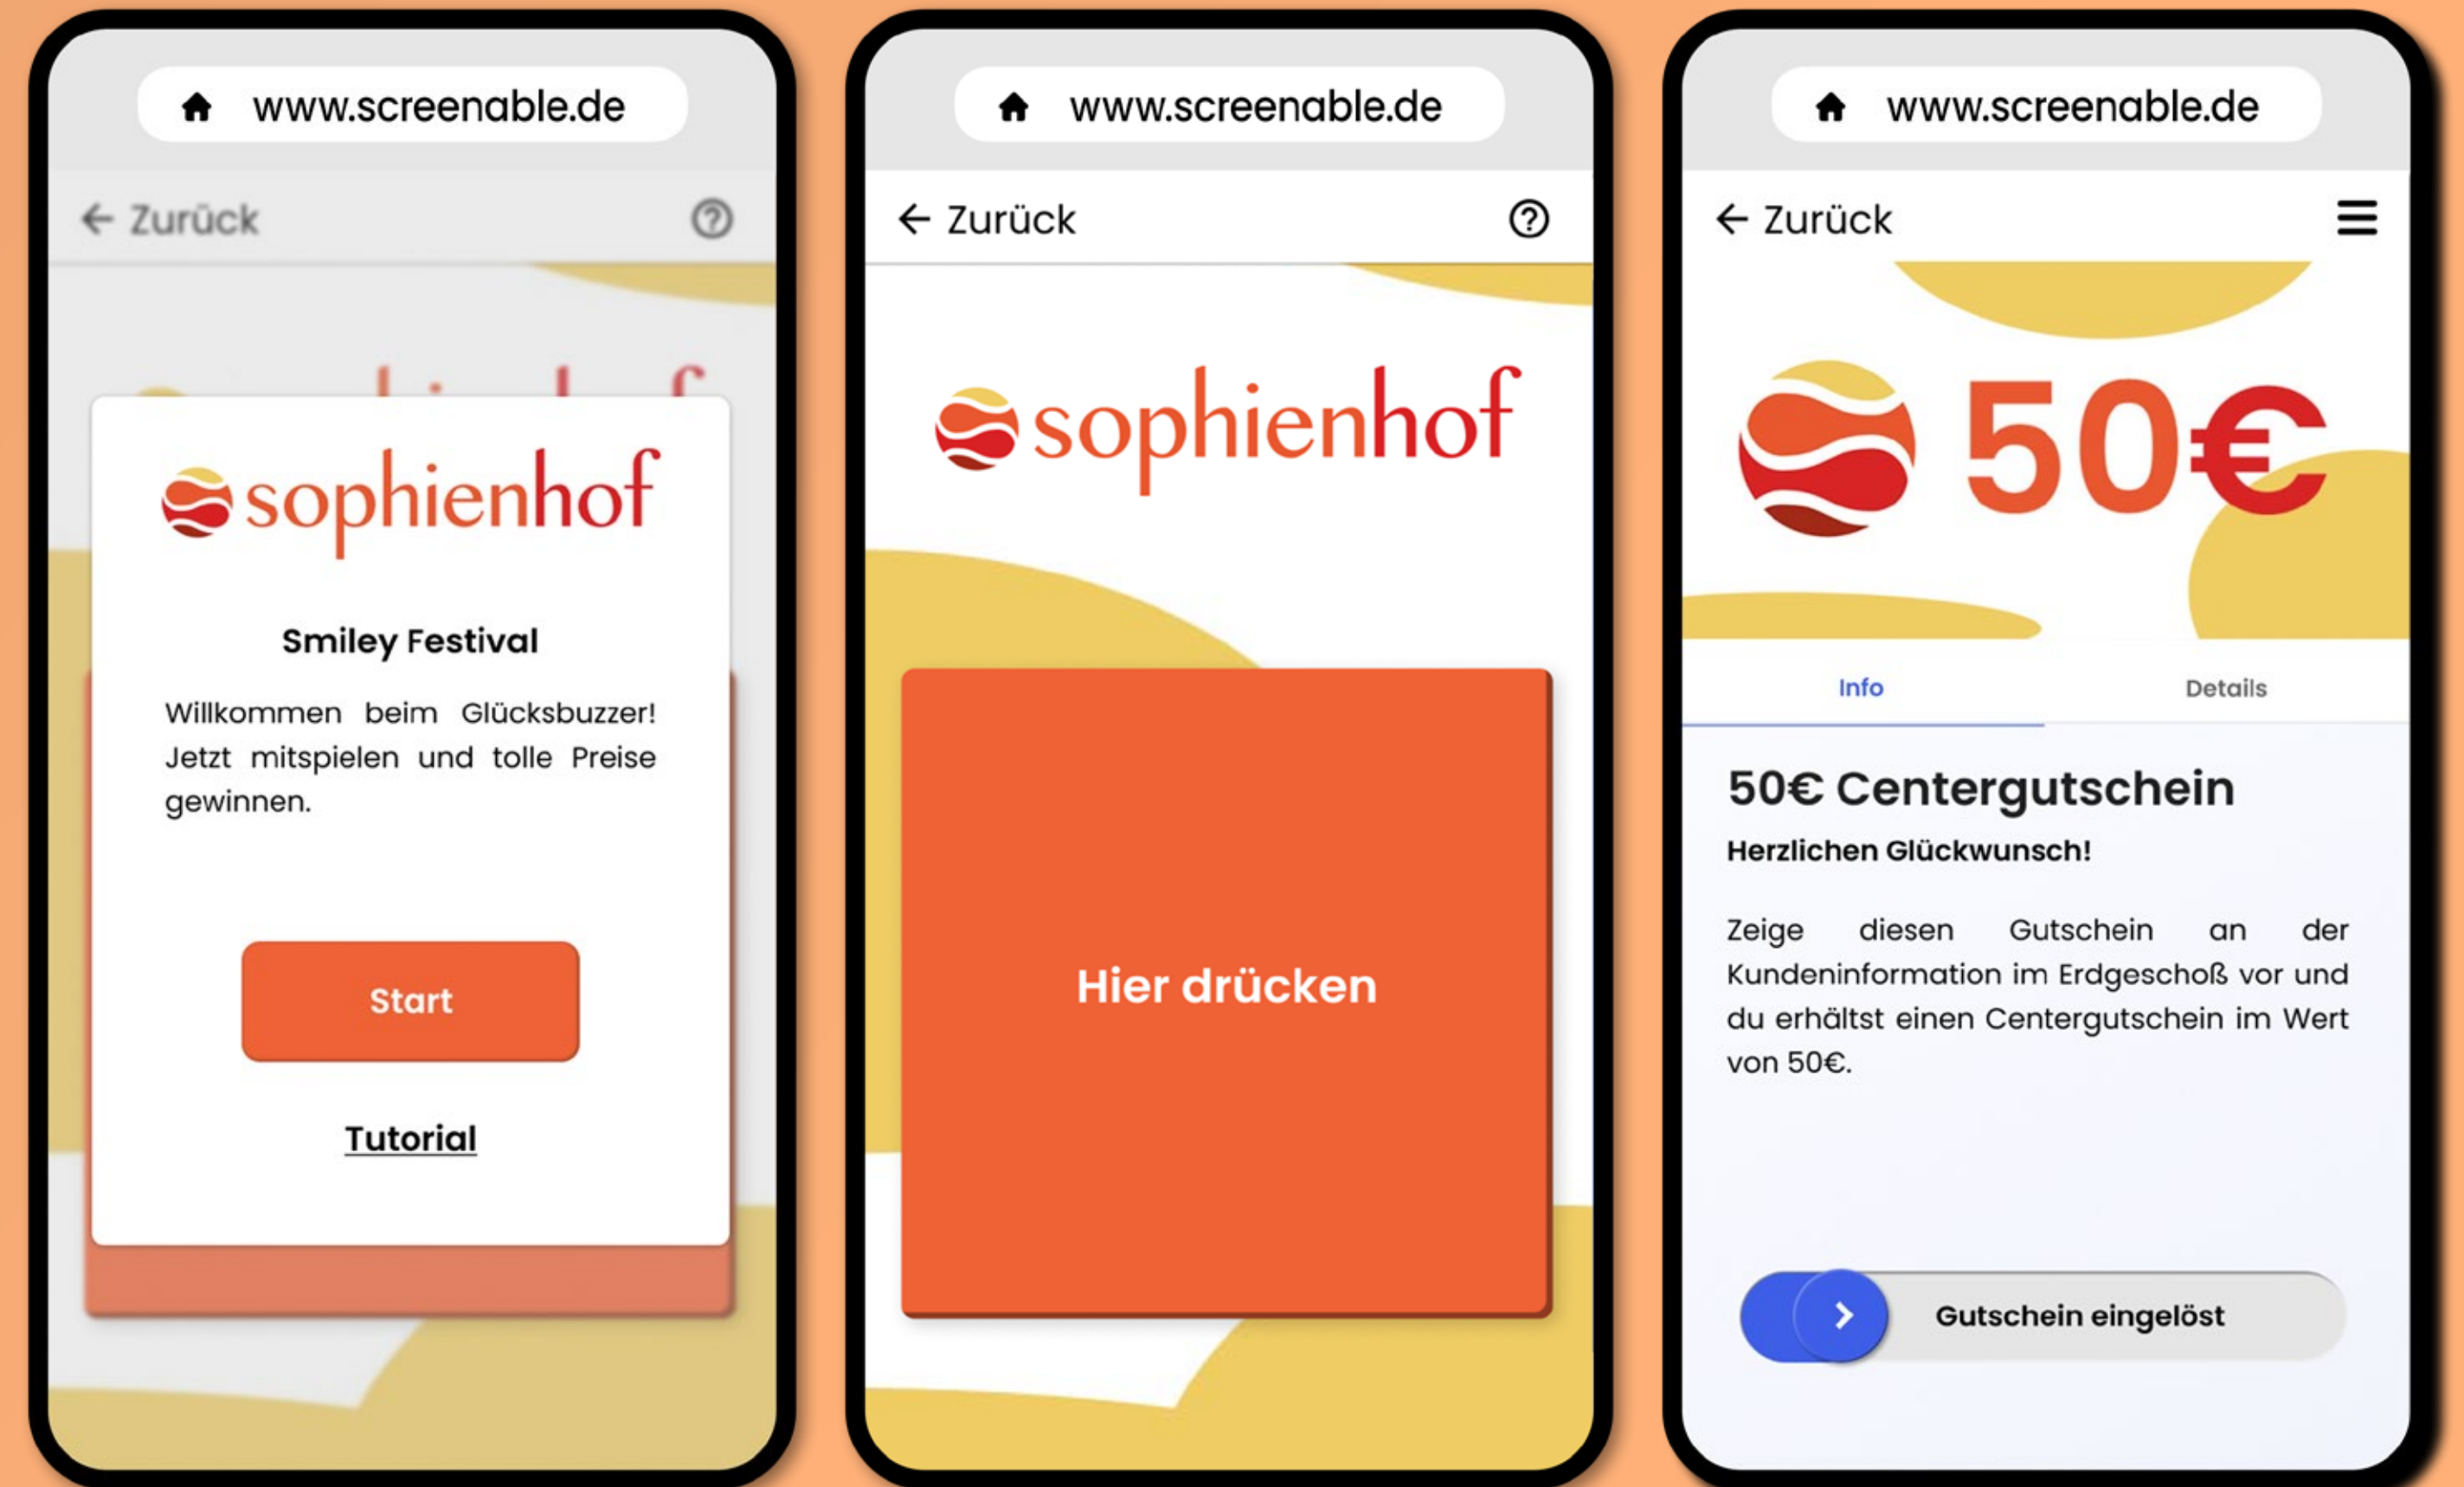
www.screenable.de

Zurück

sophienhof

Smiley Festival

Willkommen beim Glücksbuzzer! Jetzt mitspielen und tolle Preise gewinnen.

Start

Tutorial

www.screenable.de

Zurück

sophienhof

Hier drücken

www.screenable.de

Zurück

50€

Info

Details

50€ Centergutschein

Herzlichen Glückwunsch!

Zeige diesen Gutschein an der Kundeninformation im Erdgeschoß vor und du erhältst einen Centergutschein im Wert von 50€.

Gutschein eingelöst